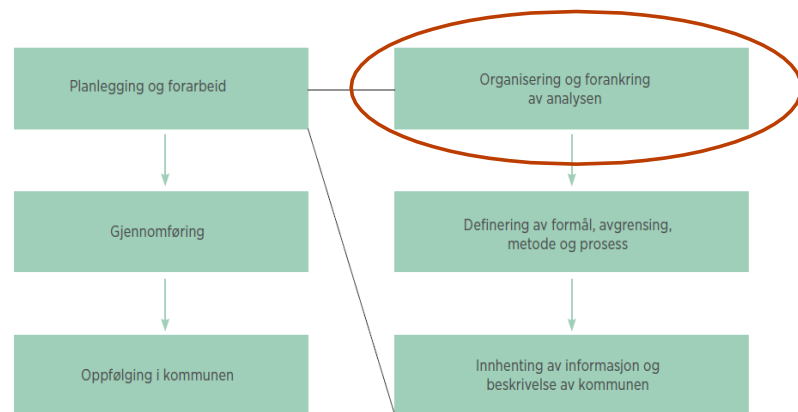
Planlegging og forarbeid

Gjennomføring

Oppfølging i kommunen

Organisering og forankring av analysen

Definering av formål, avgrensing, metode og prosess

Innhenting av informasjon og beskrivelse av kommunen